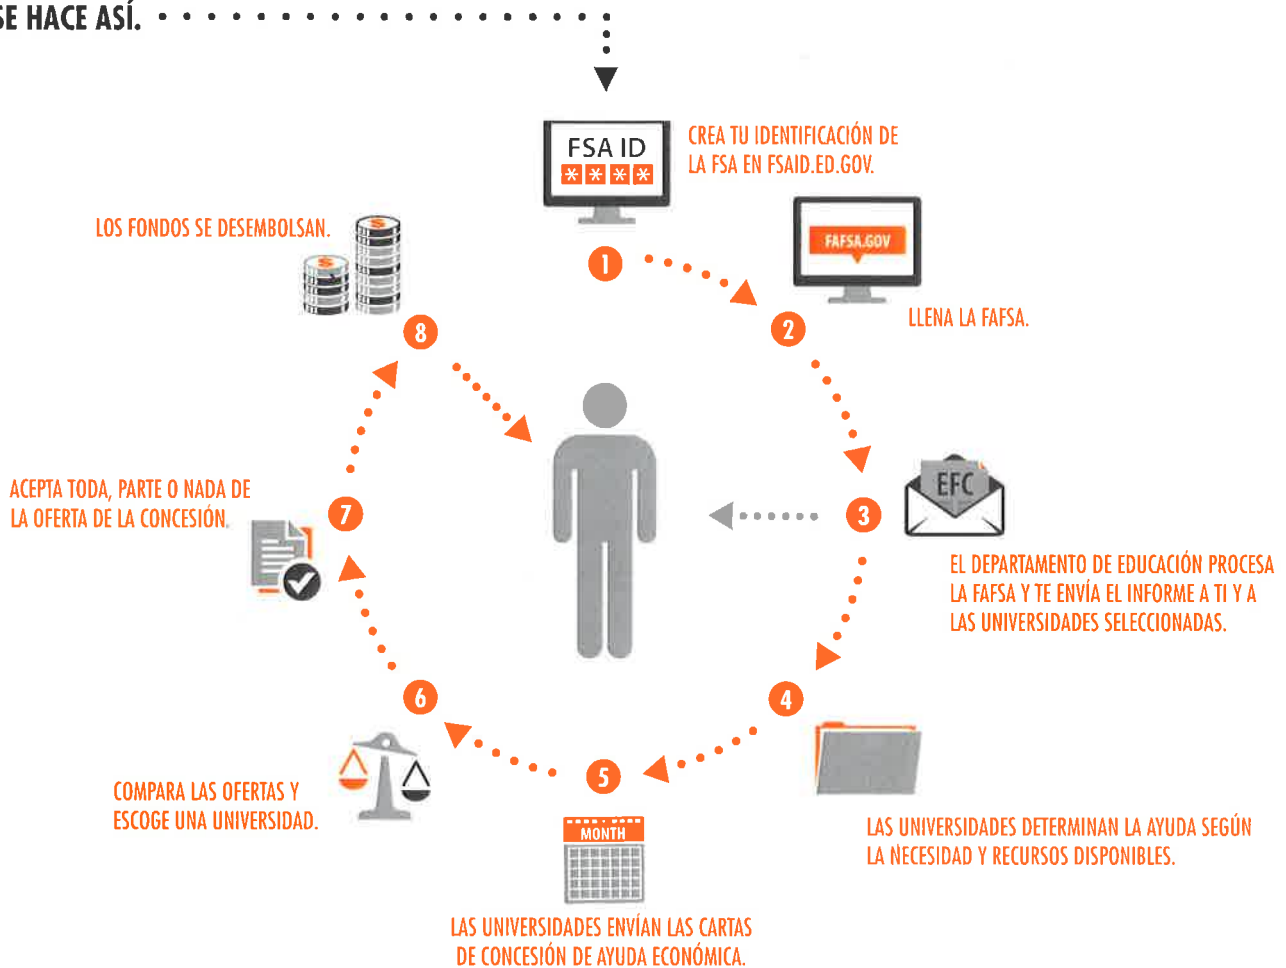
SE HACE ASÍ.

FSA ID
\*\*\*\*

CREA TU IDENTIFICACIÓN DE LA FSA EN FSAID.ED.GOV.

1

FAFSA.GOV

LLENA LA FAFSA.

2

EFC

3

EL DEPARTAMENTO DE EDUCACIÓN PROCESA LA FAFSA Y TE ENVÍA EL INFORME A TI Y A LAS UNIVERSIDADES SELECCIONADAS.

4

LAS UNIVERSIDADES DETERMINAN LA AYUDA SEGÚN LA NECESIDAD Y RECURSOS DISPONIBLES.

5

MONTH

LAS UNIVERSIDADES ENVÍAN LAS CARTAS DE CONCESIÓN DE AYUDA ECONÓMICA.

6

COMPARA LAS OFERTAS Y ESCOGE UNA UNIVERSIDAD.

7

ACEPTA TODA, PARTE O NADA DE LA OFERTA DE LA CONCESIÓN.

8

LOS FONDOS SE DESEMBOLSAN.